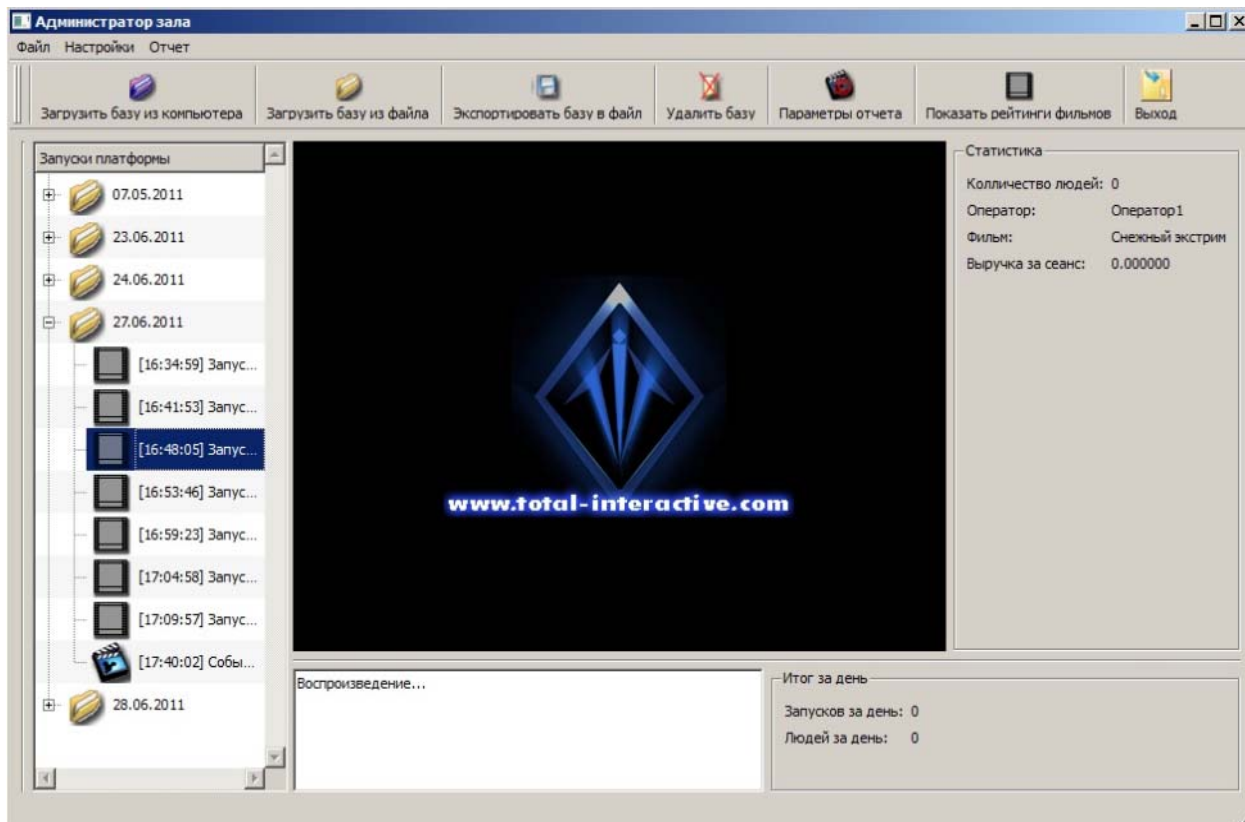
Администратор зала

Файл Настройки Отчет

Загрузить базу из компьютера
Загрузить базу из файла
Экспортировать базу в файл
Удалить базу
Параметры отчета
Показать рейтинги фильмов
Выход

Запуски платформы
07.05.2011
23.06.2011
24.06.2011
27.06.2011
[16:34:59] Запус...
[16:41:53] Запус...
[16:48:05] Запус...
[16:53:46] Запус...
[16:59:23] Запус...
[17:04:58] Запус...
[17:09:57] Запус...
[17:40:02] Собы...
28.06.2011

www.total-interactive.com

Статистика
Колличество людей: 0
Оператор: Оператор1
Фильм: Снежный экстрим
Выручка за сеанс: 0.000000

Воспроизведение...

Итог за день
Запусков за день: 0
Людей за день: 0